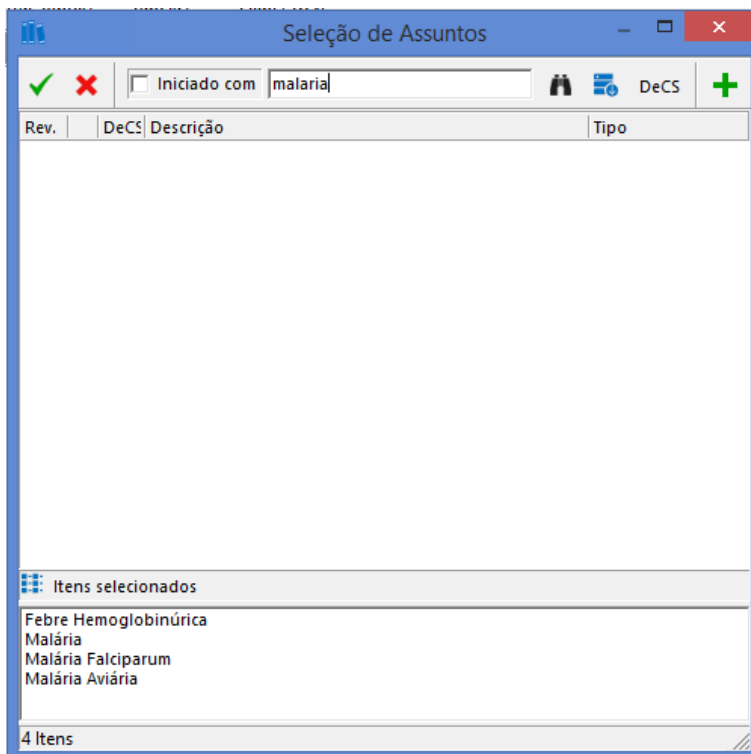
Seleção de Assuntos

Iniciado com malaria

DeCS

| Rev. | | DeCS | Descrição | Tipo |
|---|---|---|---|---|

Itens selecionados

Febre Hemoglobinúrica
Malária
Malária Falciparum
Malária Aviária

4 Itens